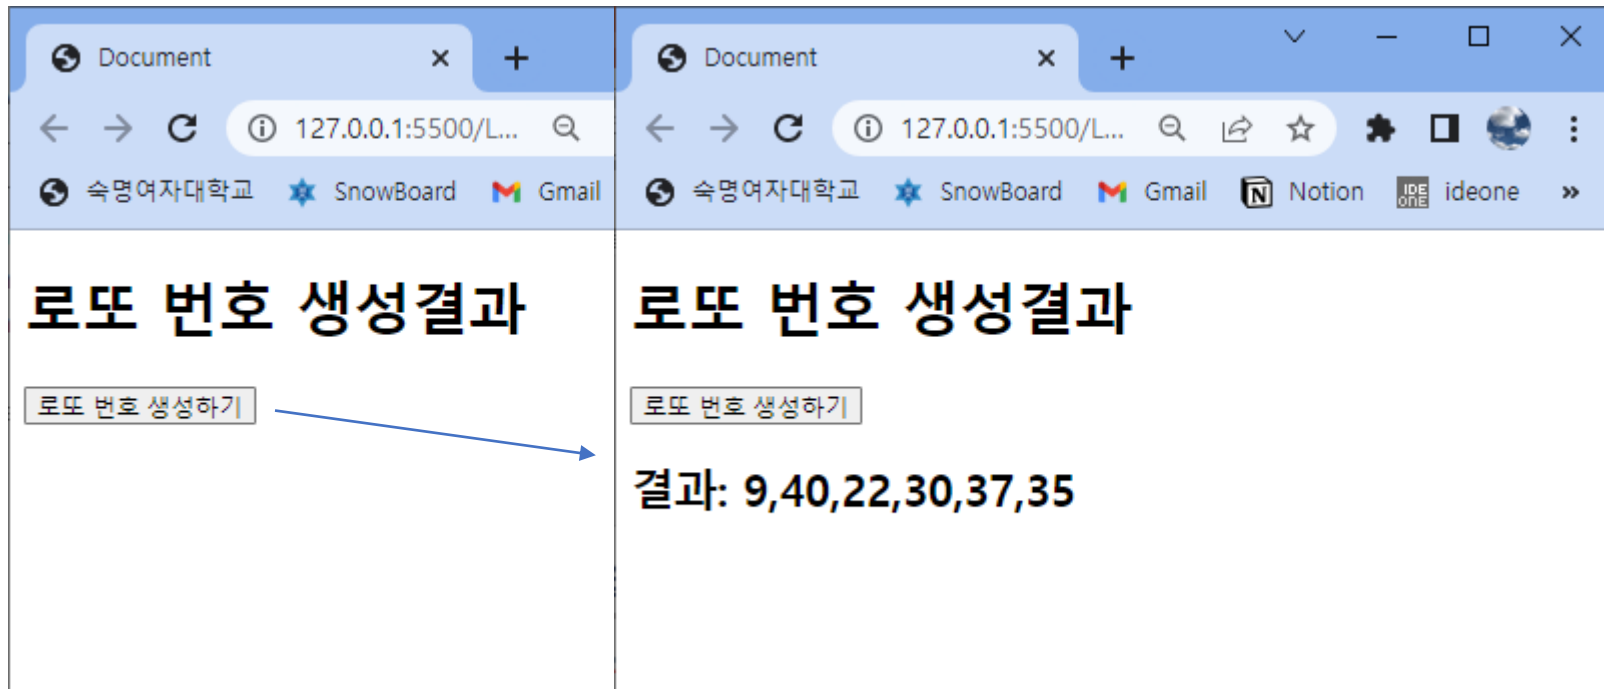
Document ×
+
127.0.0.1:5500/L...
숙명여자대학교 SnowBoard Gmail

# 로또 번호 생성결과

로또 번호 생성하기

Document ×
+
127.0.0.1:5500/L...
숙명여자대학교 SnowBoard Gmail Notion ideone »

# 로또 번호 생성결과

로또 번호 생성하기

결과: 9,40,22,30,37,35